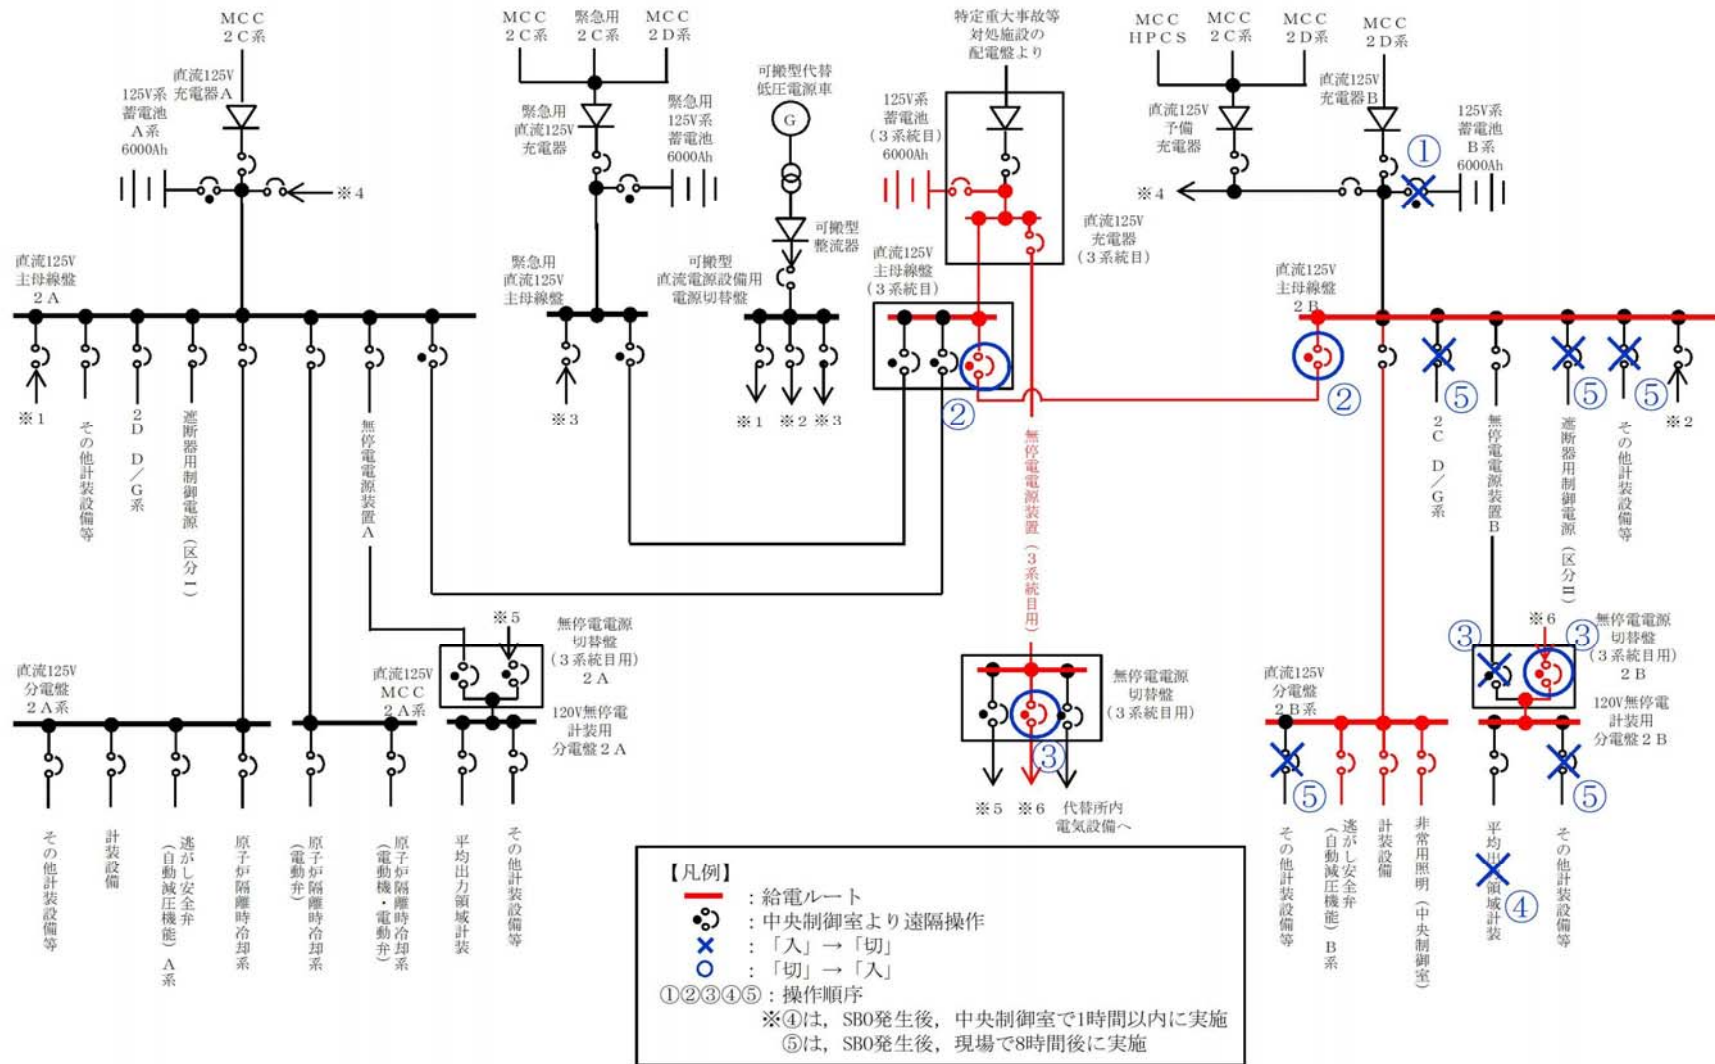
MCC 2C系

直流125V 充電器A

125V系 蓄電池 A系 6000Ah

※4

MCC 2C系　緊急用 2C系　MCC 2D系

緊急用 直流125V 充電器

緊急用 125V系 蓄電池 6000Ah

可搬型代替 低圧電源車

G

可搬型 整流器

特定重大事故等 対処施設の 配電盤より

125V系 蓄電池 (3系統目) 6000Ah

直流125V 充電器 (3系統目)

MCC HPCS　MCC 2C系　MCC 2D系　MCC 2D系

直流125V 予備 充電器

直流125V 充電器B

①

125V系 蓄電池 B系 6000Ah

※4

直流125V 主母線盤 2A

緊急用 直流125V 主母線盤

可搬型 直流電源設備用 電源切替盤

直流125V 主母線盤 (3系統目)

直流125V 主母線盤 2B

②

②

※1　その他計装設備等　2D D/G系　遮断器用制御電源(区分I)　無停電電源装置A

※3

※1　※2　※3

無停電電源装置(3系統目用)

⑤　2C D/G系　無停電電源装置B　⑤　遮断器用制御電源(区分II)　⑤　その他計装設備等　※2

※5

無停電電源 切替盤 (3系統目用) 2A

無停電電源 切替盤 (3系統目用)

③

※6

③　③

無停電電源 切替盤 (3系統目用) 2B

直流125V 分電盤 2A系

直流125V MCC 2A系

120V無停電 計装用 分電盤2A

直流125V 分電盤 2B系

120V無停電 計装用 分電盤2B

⑤　⑤

その他計装設備等　計装設備　逃がし安全弁(自動減圧機能)A系　原子炉隔離時冷却系　原子炉隔離時冷却系(電動弁)　原子炉隔離時冷却系(電動機・電動弁)　平均出力領域計装　その他計装設備等

※5　※6　代替所内電気設備へ

その他計装設備等　逃がし安全弁(自動減圧機能)B系　計装設備　非常用照明(中央制御室)　平均出力領域計装　④　その他計装設備等

【凡例】
: 給電ルート
: 中央制御室より遠隔操作
×: 「入」→「切」
○: 「切」→「入」
①②③④⑤: 操作順序
※④は，SBO発生後，中央制御室で1時間以内に実施
⑤は，SBO発生後，現場で8時間後に実施